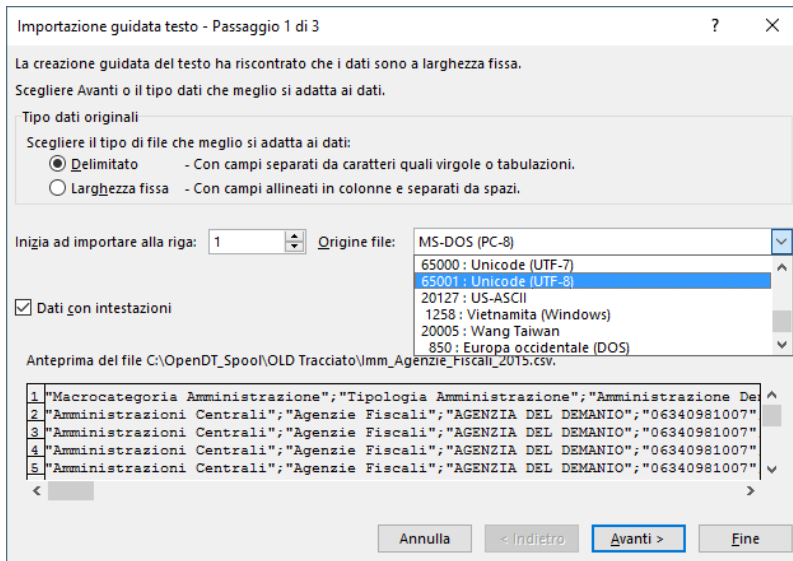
Importazione guidata testo - Passaggio 1 di 3

?

X

La creazione guidata del testo ha riscontrato che i dati sono a larghezza fissa.

Scegliere Avanti o il tipo dati che meglio si adatta ai dati.

Tipo dati originali

Scegliere il tipo di file che meglio si adatta ai dati:

Delimitato - Con campi separati da caratteri quali virgole o tabulazioni.

Larghezza fissa - Con campi allineati in colonne e separati da spazi.

Inizia ad importare alla riga: 1

Origine file: MS-DOS (PC-8)

65000 : Unicode (UTF-7)
65001 : Unicode (UTF-8)
20127 : US-ASCII
1258 : Vietnamita (Windows)
20005 : Wang Taiwan
850 : Europa occidentale (DOS)

Dati con intestazioni

Anteprima del file C:\OpenDT_Spool\OLD Tracciato\Imm_Agenzie_Fiscali_2015.csv.

1 "Macrocategoria Amministrazione";"Tipologia Amministrazione";"Amministrazione De
2 "Amministrazioni Centrali";"Agenzie Fiscali";"AGENZIA DEL DEMANIO";"06340981007"
3 "Amministrazioni Centrali";"Agenzie Fiscali";"AGENZIA DEL DEMANIO";"06340981007"
4 "Amministrazioni Centrali";"Agenzie Fiscali";"AGENZIA DEL DEMANIO";"06340981007"
5 "Amministrazioni Centrali";"Agenzie Fiscali";"AGENZIA DEL DEMANIO";"06340981007"

Annulla

< Indietro

Avanti >

Fine